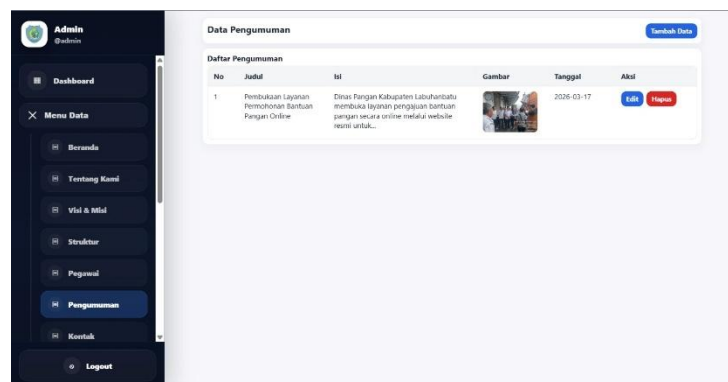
Admin
@admin

Dashboard

Menu Data

Beranda

Tentang Kami

Visi & Misi

Struktur

Pegawai

Pengumuman

Kontak

Logout

Data Pengumuman

Tambah Data

Daftar Pengumuman

| No | Judul | Isi | Gambar | Tanggal | Aksi |
|---|---|---|---|---|---|
| 1 | Pembukaan Layanan Permohonan Bantuan Pangan Online | Dinas Pangan Kabupaten Labuhanbatu membuka layanan pengajuan bantuan pangan secara online melalui website resmi untuk... | | 2026-03-17 | Edit Hapus |